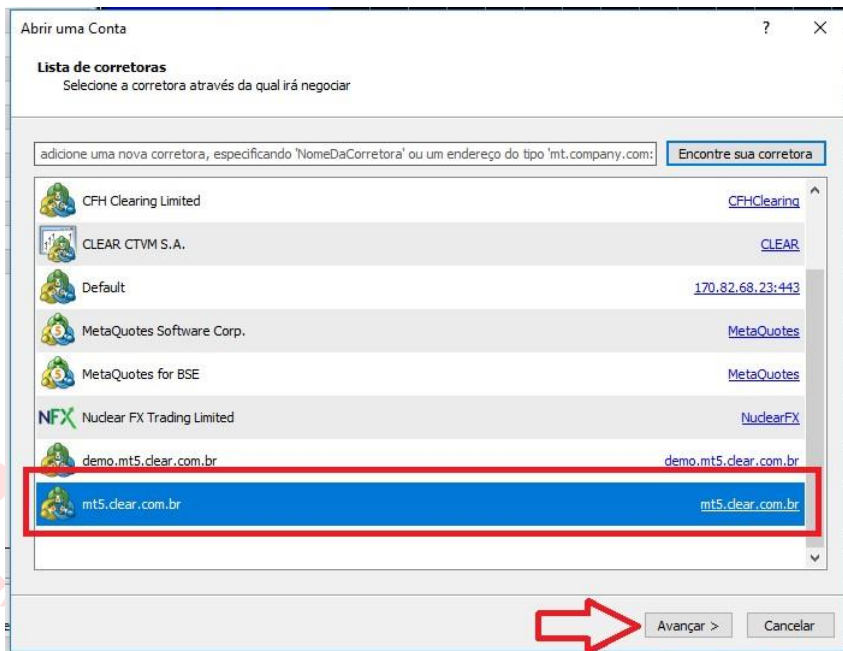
Abrir uma Conta ? ×

Lista de corretoras
Selecione a corretora através da qual irá negociar

adicione uma nova corretora, especificando 'NomeDaCorretora' ou um endereço do tipo 'mt.company.com:

Encontre sua corretora

| | |
|---|---|
| CFH Clearing Limited | CFHClearing |
| CLEAR CTVM S.A. | CLEAR |
| Default | 170.82.68.23:443 |
| MetaQuotes Software Corp. | MetaQuotes |
| MetaQuotes for BSE | MetaQuotes |
| NFX Nuclear FX Trading Limited | NuclearFX |
| demo.mt5.clear.com.br | demo.mt5.clear.com.br |
| mt5.clear.com.br | mt5.clear.com.br |

Avançar > Cancelar